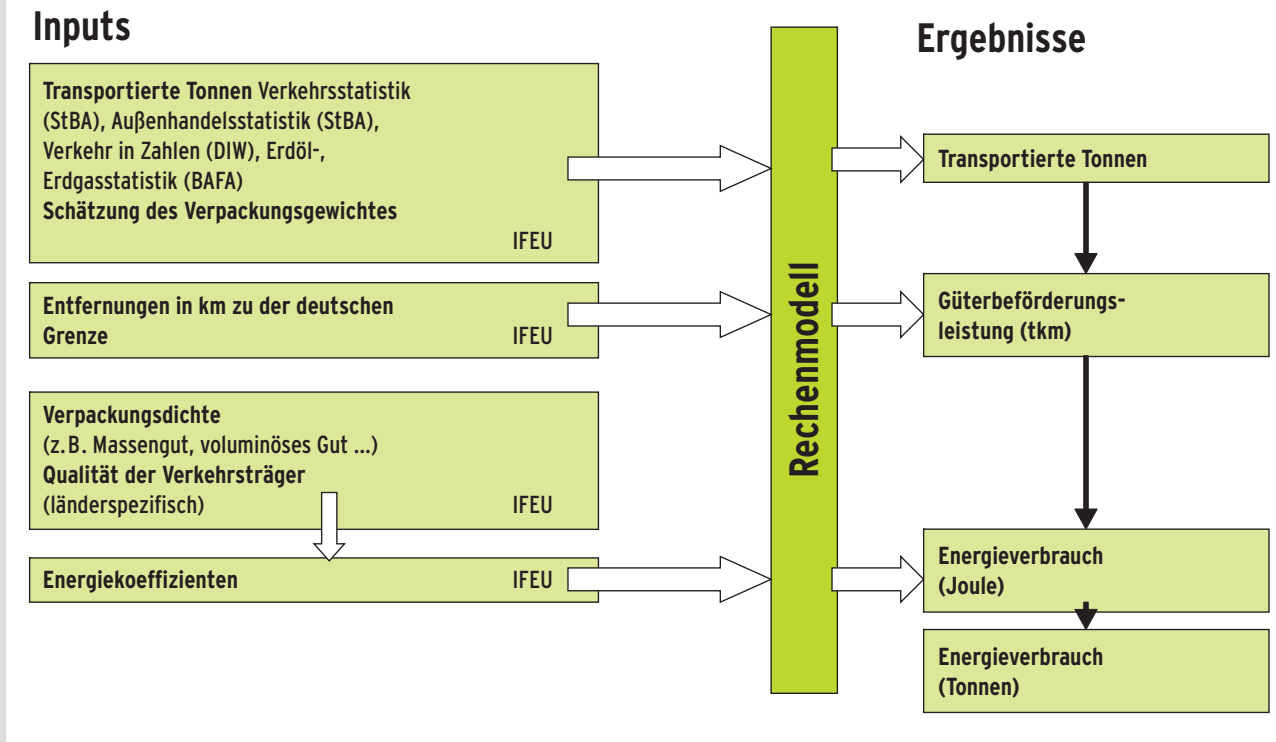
Inputs

Transportierte Tonnen Verkehrsstatistik (StBA), Außenhandelsstatistik (StBA), Verkehr in Zahlen (DIW), Erdöl-, Erdgasstatistik (BAFA)
Schätzung des Verpackungsgewichtes
IFEU

Entfernungen in km zu der deutschen Grenze
IFEU

Verpackungsdichte
(z. B. Massengut, voluminöses Gut ...)
Qualität der Verkehrsträger
(länderspezifisch)
IFEU

Energiekoeffizienten
IFEU

Rechenmodell

Ergebnisse

Transportierte Tonnen

Güterbeförderungsleistung (tkm)

Energieverbrauch
(Joule)

Energieverbrauch
(Tonnen)